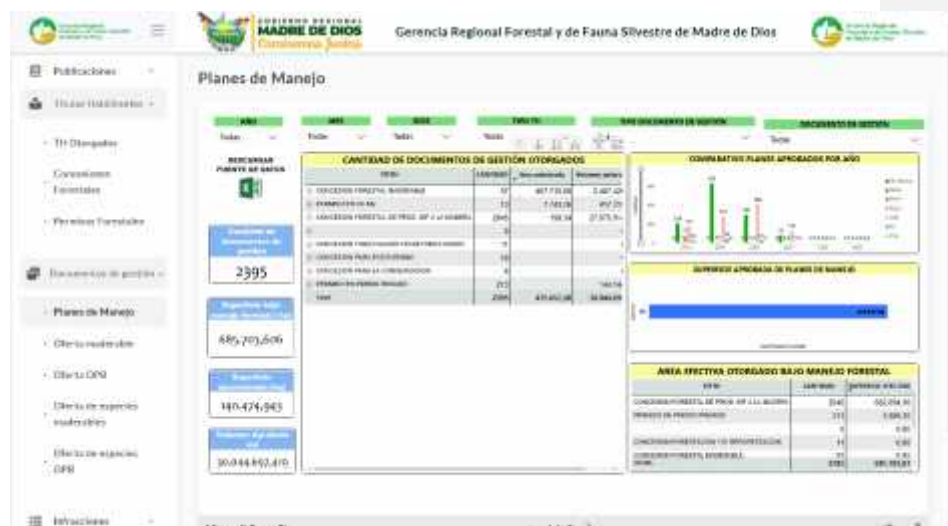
GOBIERNO REGIONAL
MADRE DE DIOS

Gerencia Regional Forestal y de Fauna Silvestre de Madre de Dios

Publicaciones
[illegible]
TH Otorgados
Concesiones Forestales
Permisos Forestales
Documentos de gestión
Planes de Manejo
Oferta maderable
Oferta OPB
Oferta de especies maderables
Oferta de especies OPB
Infracciones

Planes de Manejo

AÑO
Todas
MES
Todas
SEDE
Todas
TIPO TH
Todas
TIPO DOCUMENTO DE GESTIÓN
DOCUMENTO DE GESTIÓN
Todas

DESCARGAR FUENTE DE DATOS

2395

685,703,606

149,474,943

30,044,692,470

CANTIDAD DE DOCUMENTOS DE GESTIÓN OTORGADOS

COMPARATIVO PLANES APROBADOS POR AÑO

SUPERFICIE APROBADA DE PLANES DE MANEJO

ÁREA EFECTIVA OTORGADO BAJO MANEJO FORESTAL

2395